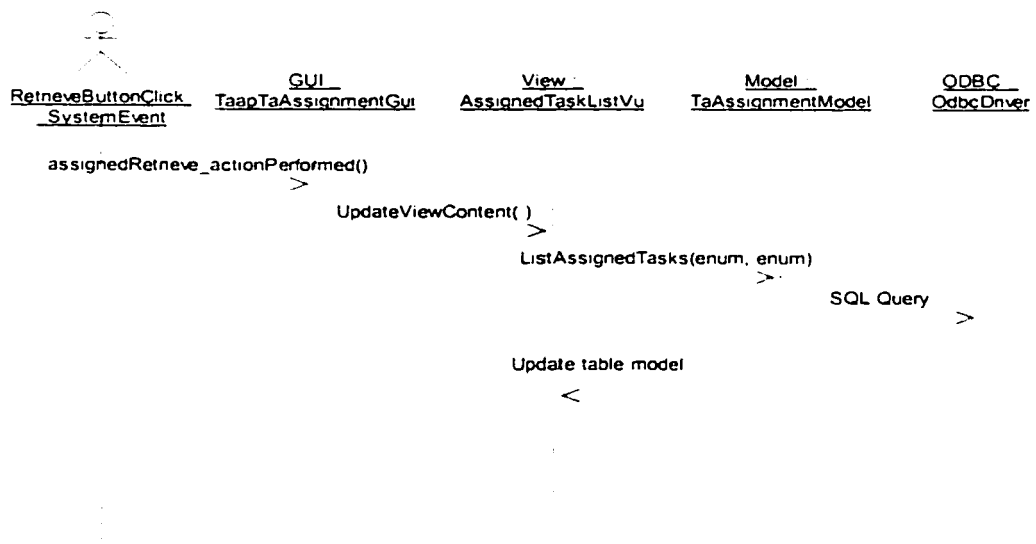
RetrieveButtonClick SystemEvent

GUI
TaapTaAssignmentGui

View
AssignedTaskListVu

Model
TaAssignmentModel

ODBC
OdbcDriver

assignedRetrieve_actionPerformed()

UpdateViewContent( )

ListAssignedTasks(enum, enum)

SQL Query

Update table model